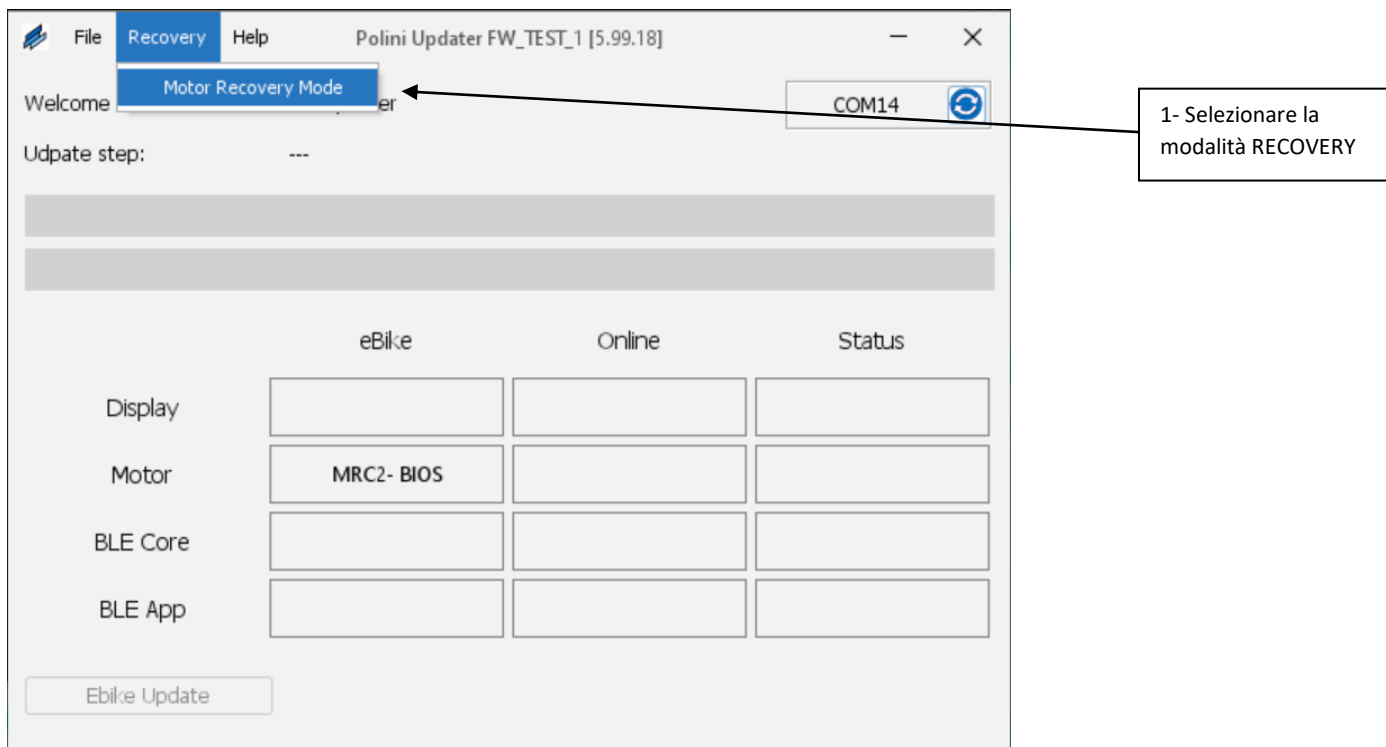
File Recovery Help Polini Updater FW_TEST_1 [5.99.18] — ✕

Motor Recovery Mode

Welcome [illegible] er

COM14

1- Selezionare la modalità RECOVERY

Udpate step: ---

| | eBike | Online | Status |
|---|---|---|---|
| Display | | | |
| Motor | MRC2- BIOS | | |
| BLE Core | | | |
| BLE App | | | |

Ebike Update